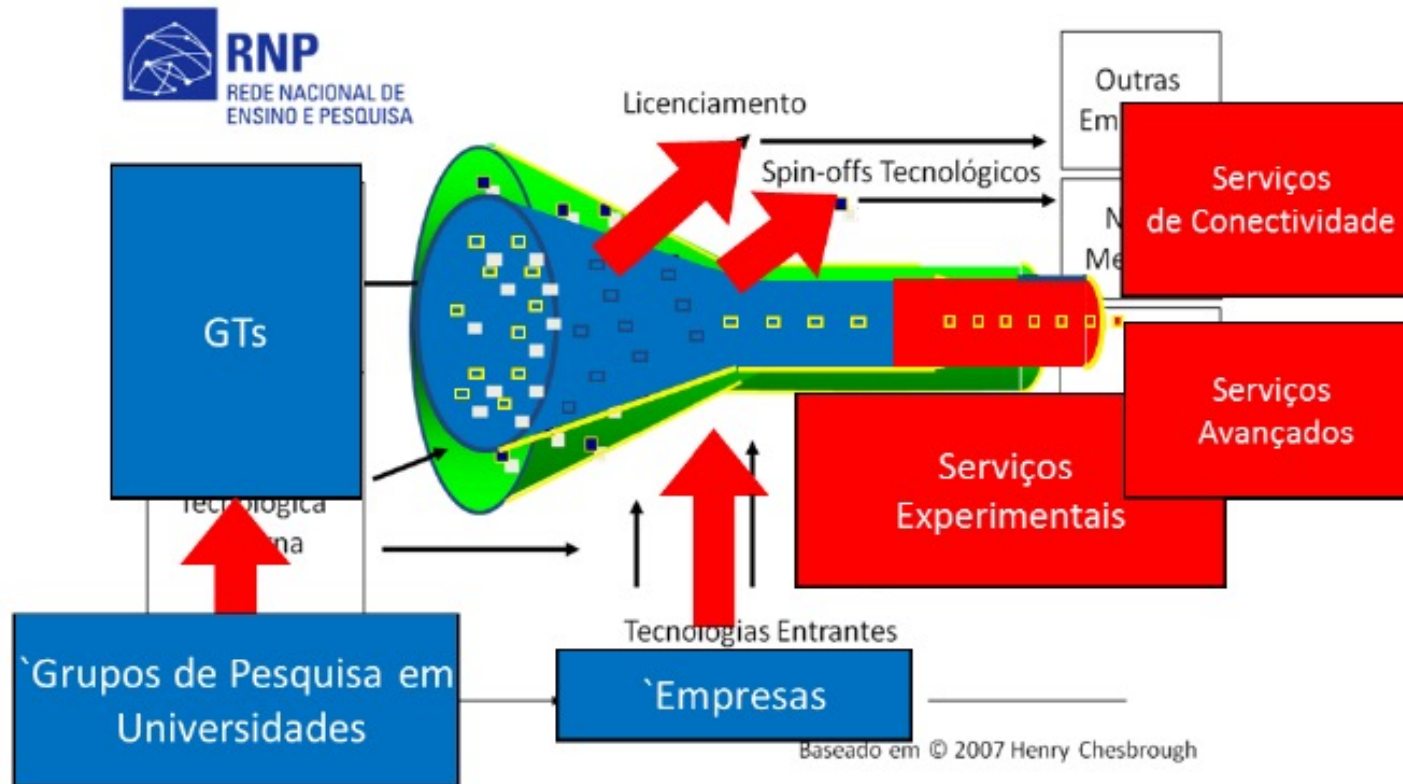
RNP
REDE NACIONAL DE
ENSINO E PESQUISA

Licenciamento

Spin-offs Tecnológicos

Outras
Em

N
Me

Serviços
de Conectividade

GTs

Tecnológica
na

Serviços
Avançados

Serviços
Experimentais

Tecnologias Entrantes

`Grupos de Pesquisa em Universidades

`Empresas

Baseado em © 2007 Henry Chesbrough